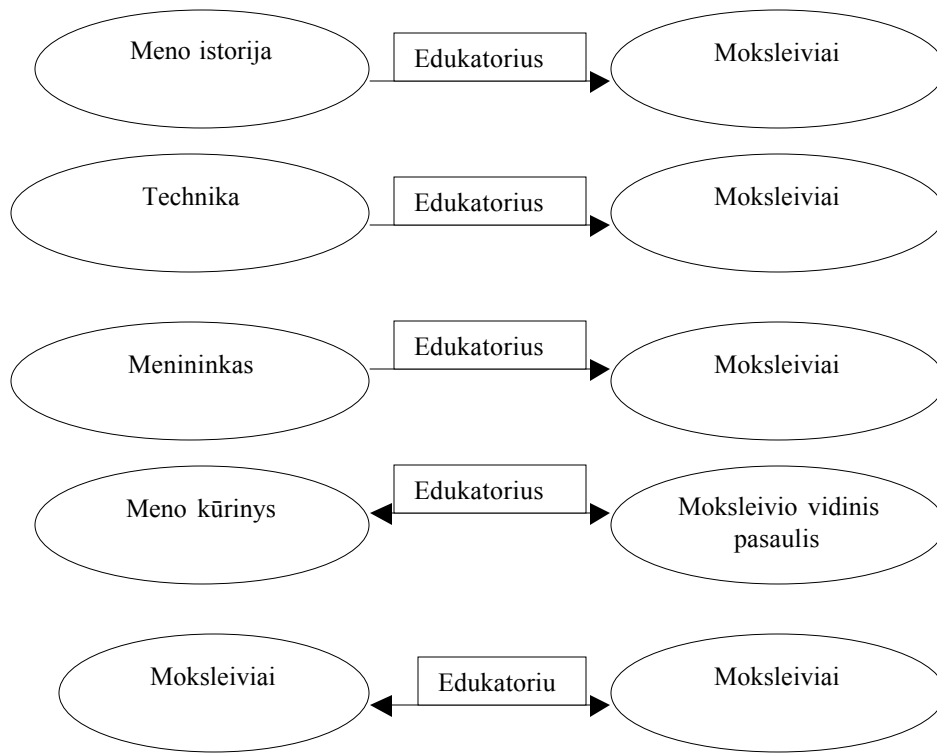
Meno istorija

Edukatorius

Moksleiviai

Technika

Edukatorius

Moksleiviai

Menininkas

Edukatorius

Moksleiviai

Meno kūrinys

Edukatorius

Moksleivio vidinis pasaulis

Moksleiviai

Edukatoriu

Moksleiviai